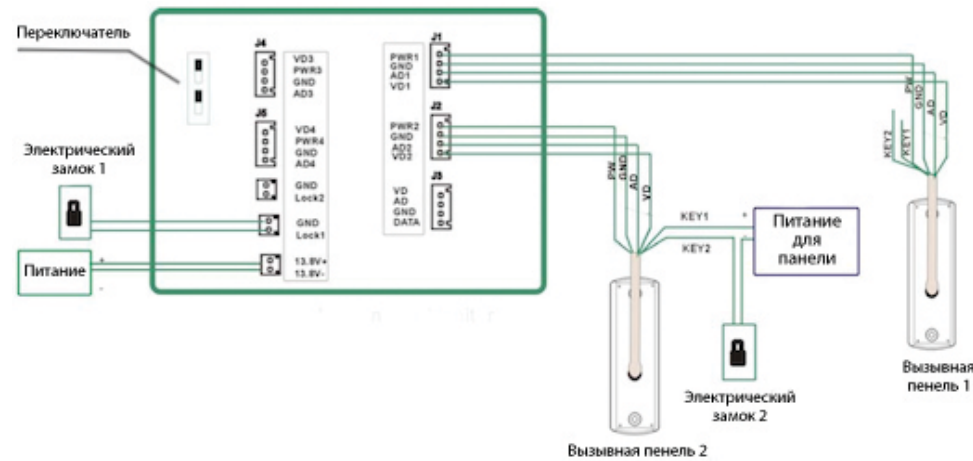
Переключатель

J4
VD3
PWR3
GND
AD3

J6
VD4
PWR4
GND
AD4

GND
Lock2

GND
Lock1

13.8V+
13.8V-

J1
PWR1
GND
AD1
VD1

J2
PWR2
GND
AD2
VD2

J3
VD
AD
GND
DATA

Электрический замок 1

Питание
+
-

PW
GND
AD
VD

KEY1
+
KEY2

Питание для панели

PW
GND
AD
VD

KEY2
KEY1

Электрический замок 2

Вызывная пенель 2

Вызывная пенель 1